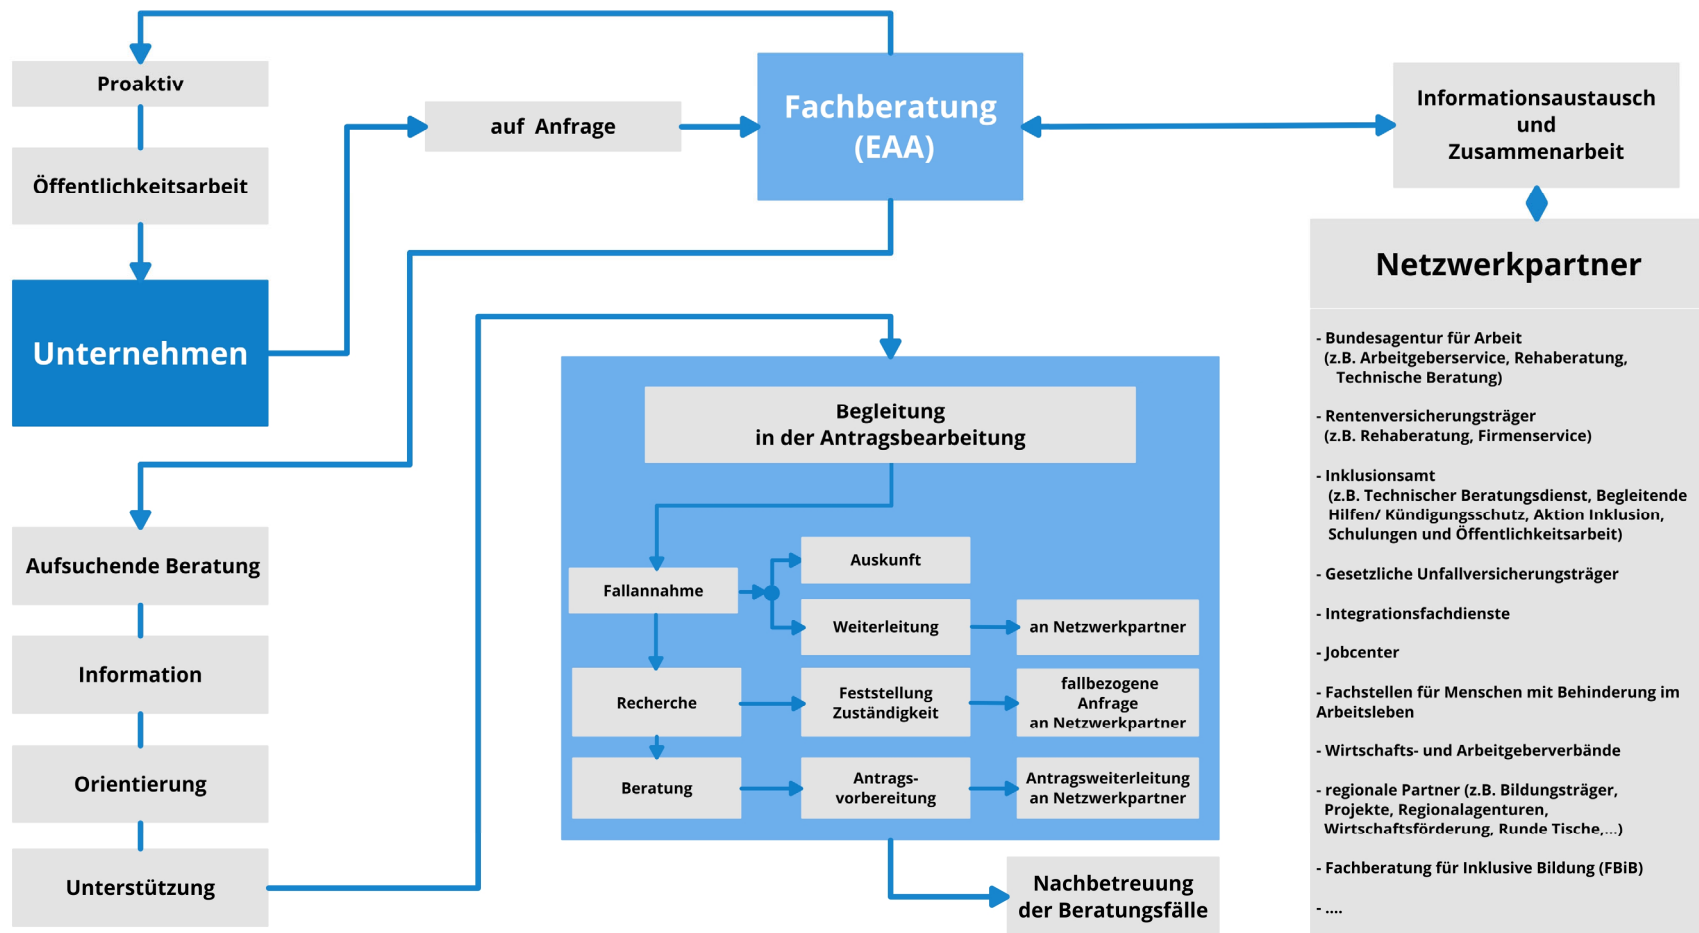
Proaktiv

Öffentlichkeitsarbeit

Unternehmen

auf Anfrage

Fachberatung (EAA)

Informationsaustausch und Zusammenarbeit

Netzwerkpartner

- Bundesagentur für Arbeit (z.B. Arbeitgeberservice, Rehaberatung, Technische Beratung)

- Rentenversicherungsträger (z.B. Rehaberatung, Firmenservice)

- Inklusionsamt (z.B. Technischer Beratungsdienst, Begleitende Hilfen/ Kündigungsschutz, Aktion Inklusion, Schulungen und Öffentlichkeitsarbeit)

- Gesetzliche Unfallversicherungsträger

- Integrationsfachdienste

- Jobcenter

- Fachstellen für Menschen mit Behinderung im Arbeitsleben

- Wirtschafts- und Arbeitgeberverbände

- regionale Partner (z.B. Bildungsträger, Projekte, Regionalagenturen, Wirtschaftsförderung, Runde Tische,...)

- Fachberatung für Inklusive Bildung (FBiB)

- ....

Begleitung in der Antragsbearbeitung

Fallannahme

Auskunft

Weiterleitung

an Netzwerkpartner

Recherche

Feststellung Zuständigkeit

fallbezogene Anfrage an Netzwerkpartner

Beratung

Antragsvorbereitung

Antragsweiterleitung an Netzwerkpartner

Aufsuchende Beratung

Information

Orientierung

Unterstützung

Nachbetreuung der Beratungsfälle